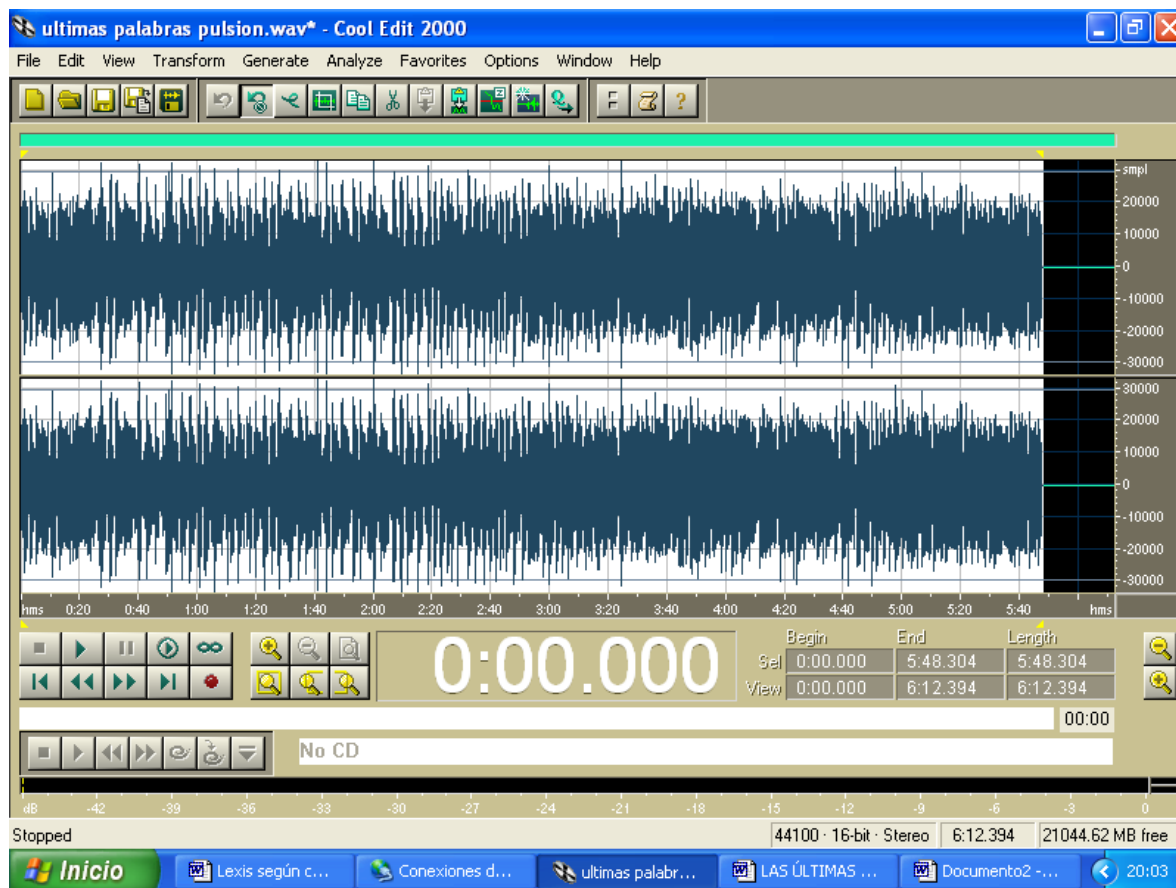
ultimas palabras pulsion.wav* - Cool Edit 2000

File Edit View Transform Generate Analyze Favorites Options Window Help

F ?

smpl
20000
10000
0
-10000
-20000
-30000
30000
20000
10000
0
-10000
-20000
-30000

hms 0:20 0:40 1:00 1:20 1:40 2:00 2:20 2:40 3:00 3:20 3:40 4:00 4:20 4:40 5:00 5:20 5:40 hms

0:00.000

| | Begin | End | Length |
|---|---|---|---|
| Sel | 0:00.000 | 5:48.304 | 5:48.304 |
| View | 0:00.000 | 6:12.394 | 6:12.394 |

00:00

No CD

dB -42 -39 -36 -33 -30 -27 -24 -21 -18 -15 -12 -9 -6 -3 0

Stopped | 44100 · 16-bit · Stereo | 6:12.394 | 21044.62 MB free

Inicio | Lexis según c... | Conexiones d... | ultimas palabr... | LAS ÚLTIMAS ... | Documento2 -... | 20:03